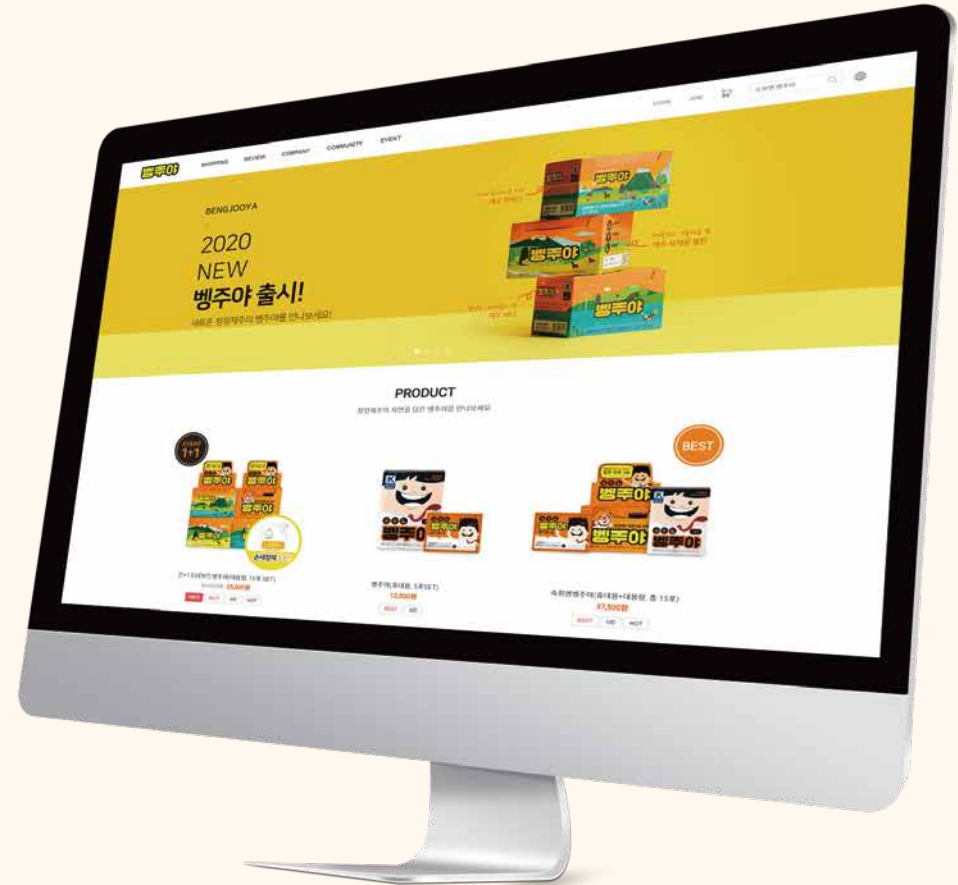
LOGIN JOIN

벵주야

SHOPPING REVIEW COMPANY COMMUNITY EVENT

BENGJOOYA

2020
NEW
벵주야 출시!

새로운 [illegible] 벵주야를 만나보세요!

PRODUCT

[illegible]

EVENT
1+1

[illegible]
25,000원
BEST HOT MD NEW

벵주야(휴대용, 5루SET)
12,500원
BEST MD

BEST

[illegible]벵주야(휴대용+대용량, 총 15루)
37,500원
BEST MD HOT